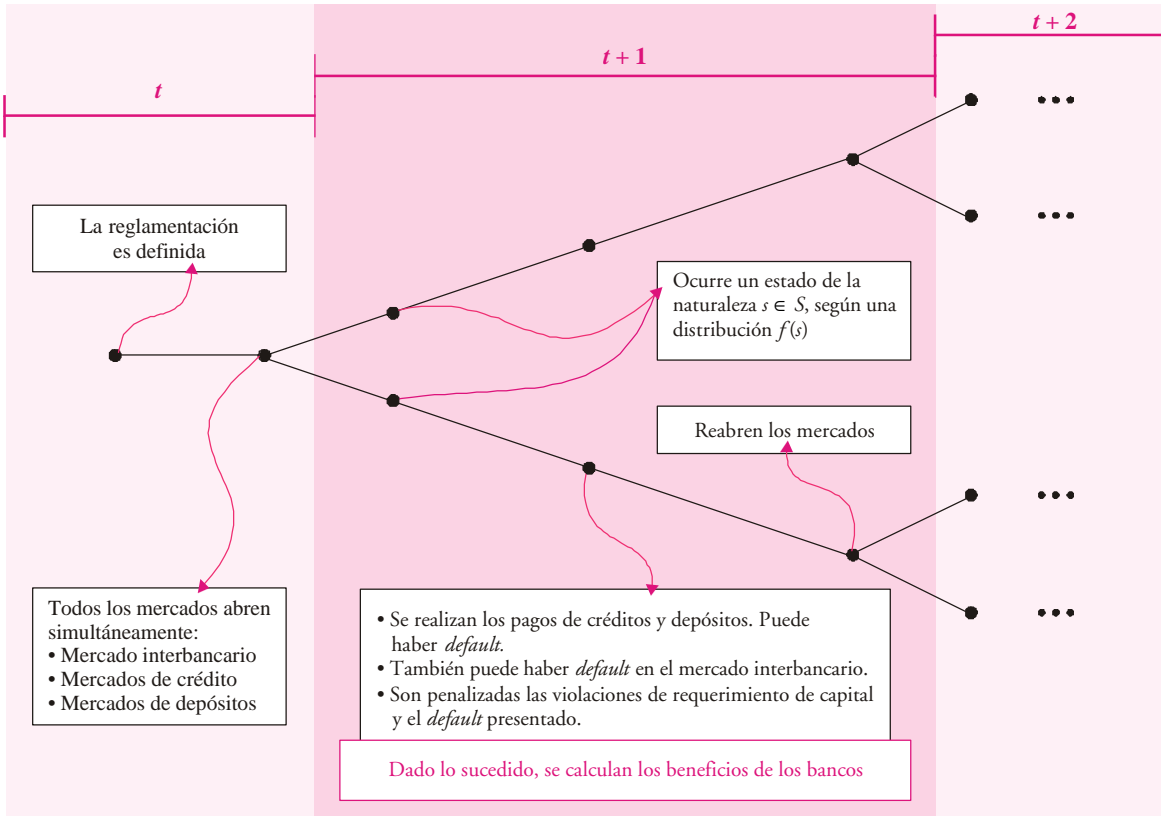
$t$

$t+1$

$t+2$

La reglamentación es definida

Ocurre un estado de la naturaleza $s \in S$, según una distribución $f(s)$

Reabren los mercados

Todos los mercados abren simultáneamente:
• Mercado interbancario
• Mercados de crédito
• Mercados de depósitos

• Se realizan los pagos de créditos y depósitos. Puede haber *default*.
• También puede haber *default* en el mercado interbancario.
• Son penalizadas las violaciones de requerimiento de capital y el *default* presentado.

Dado lo sucedido, se calculan los beneficios de los bancos